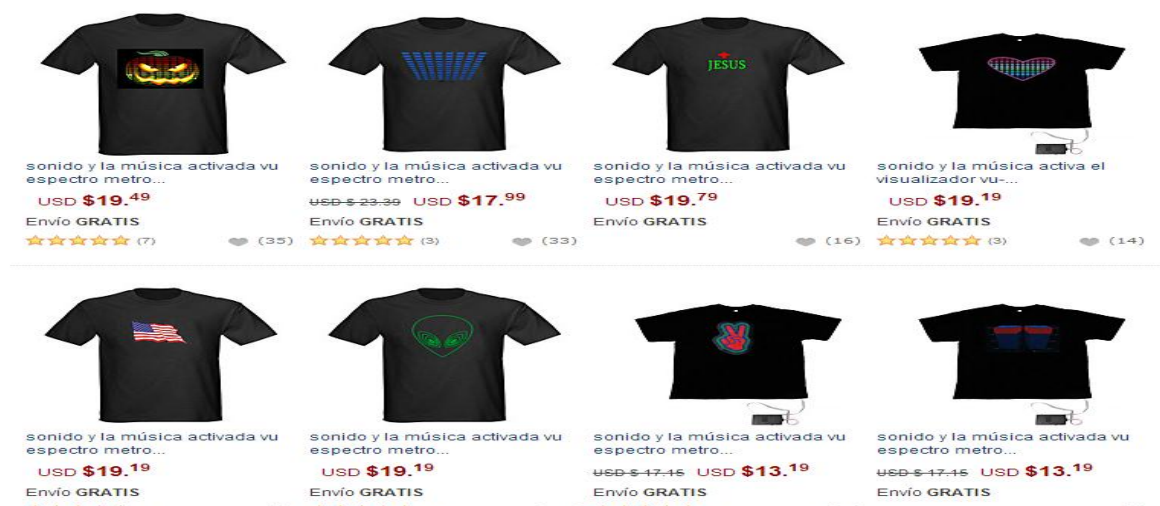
sonido y la música activada vu espectro metro...
USD $19.49
Envío GRATIS
(7) (35)

JESUS

sonido y la música activada vu espectro metro...
~~USD $ 23.39~~ USD $17.99
Envío GRATIS
(3) (33)

sonido y la música activada vu espectro metro...
USD $19.79
Envío GRATIS
(16)

sonido y la música activa el visualizador vu-...
USD $19.19
Envío GRATIS
(3) (14)

sonido y la música activada vu espectro metro...
USD $19.19
Envío GRATIS

sonido y la música activada vu espectro metro...
USD $19.19
Envío GRATIS

sonido y la música activada vu espectro metro...
~~USD $ 17.16~~ USD $13.19
Envío GRATIS

sonido y la música activada vu espectro metro...
~~USD $ 17.16~~ USD $13.19
Envío GRATIS